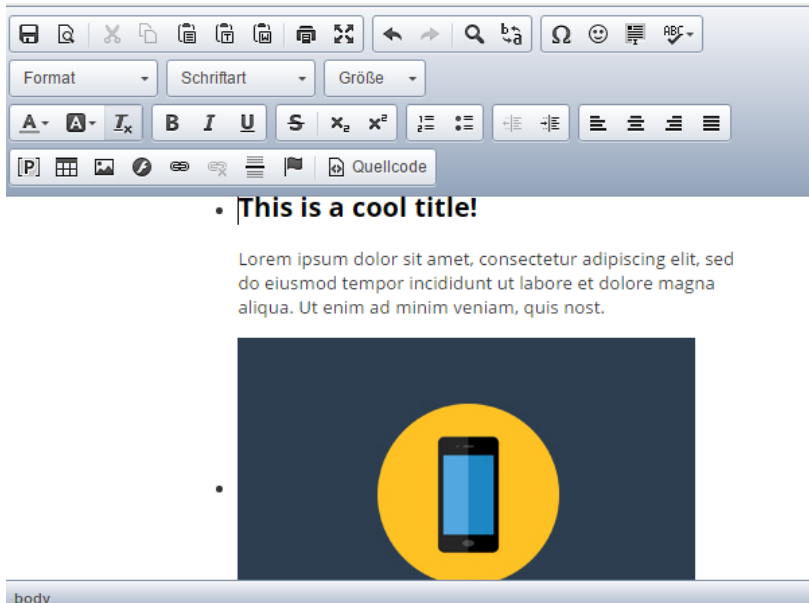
Format
Schriftart
Größe
Quellcode

• This is a cool title!

Lorem ipsum dolor sit amet, consectetur adipiscing elit, sed do eiusmod tempor incididunt ut labore et dolore magna aliqua. Ut enim ad minim veniam, quis nost.

•

body